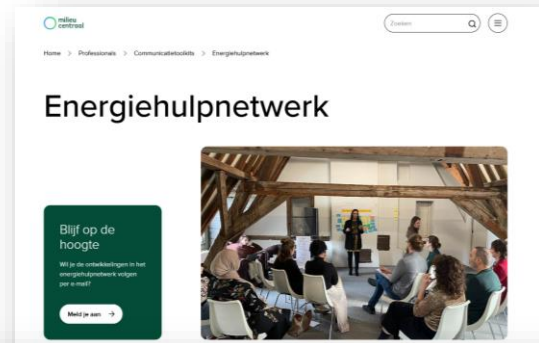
milieu centraal

Zoeken

Home > Professionals > Communicatietoolkits > Energiehulpnetwerk

Energiehulpnetwerk

Blijf op de hoogte

Wil je de ontwikkelingen in het energiehulpnetwerk volgen per e-mail?

Meld je aan →